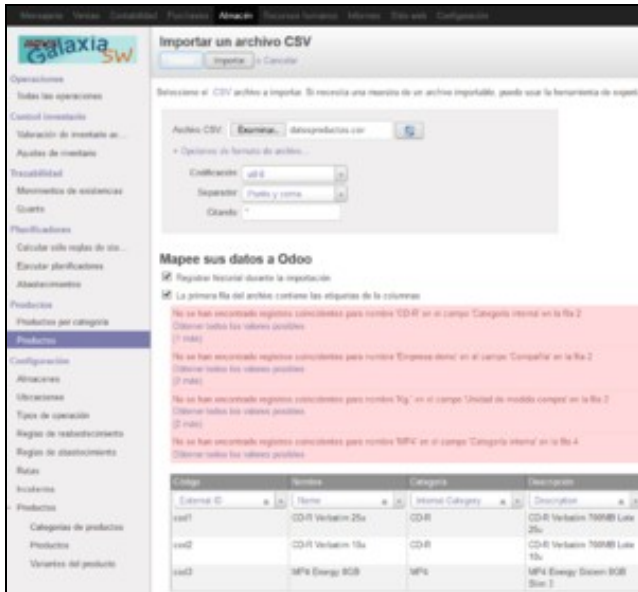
Mensajería Ventas Contabilidad Compras Almacén Recursos humanos Informes Sitio web Configuración

Galaxia SW

Importar un archivo CSV

Importar o Cancelar

Seleccione el CSV archivo a importar. Si necesita una muestra de un archivo importable, puede usar la herramienta de export

Operaciones
Todas las operaciones
Control Inventario
Valoración de inventario a...
Ajustes de inventario
Trazabilidad
Movimientos de existencias
Quants
Planificadores
Calcular sólo reglas de stoc...
Ejecutar planificadores
Abastecimientos
Productos
Productos por categoría
Productos
Configuración
Almacenes
Ubicaciones
Tipos de operación
Reglas de reabastecimiento
Reglas de abastecimiento
Rutas
Incoterms
Productos
Categorías de productos
Productos
Variantes del producto

Archivo CSV: Examinar... datosproductos.csv

Opciones de formato de archivo...

Codificación: utf-8
Separador: Punto y coma
Citando: "

Mapee sus datos a Odoo

Registrar historial durante la importación

La primera fila del archivo contiene las etiquetas de la columnas

No se han encontrado registros coincidentes para nombre 'CD-R' en el campo 'Categoría interna' en la fila 2
Obtener todos los valores posibles
(1 más)

No se han encontrado registros coincidentes para nombre 'Empresa demo' en el campo 'Compañía' en la fila 2
Obtener todos los valores posibles
(2 más)

No se han encontrado registros coincidentes para nombre 'Kg.' en el campo 'Unidad de medida compra' en la fila 2
Obtener todos los valores posibles
(2 más)

No se han encontrado registros coincidentes para nombre 'MP4' en el campo 'Categoría interna' en la fila 4
Obtener todos los valores posibles

| Código | Nombre | Categoría | Descripción |
|---|---|---|---|
| External ID | Name | Internal Category | Description |
| cod1 | CD-R Verbatim 25u | CD-R | CD-R Verbatim 700MB Lote 25u |
| cod2 | CD-R Verbatim 10u | CD-R | CD-R Verbatim 700MB Lote 10u |
| cod3 | MP4 Energy 8GB | MP4 | MP4 Energy Sistem 8GB Slim 3 |